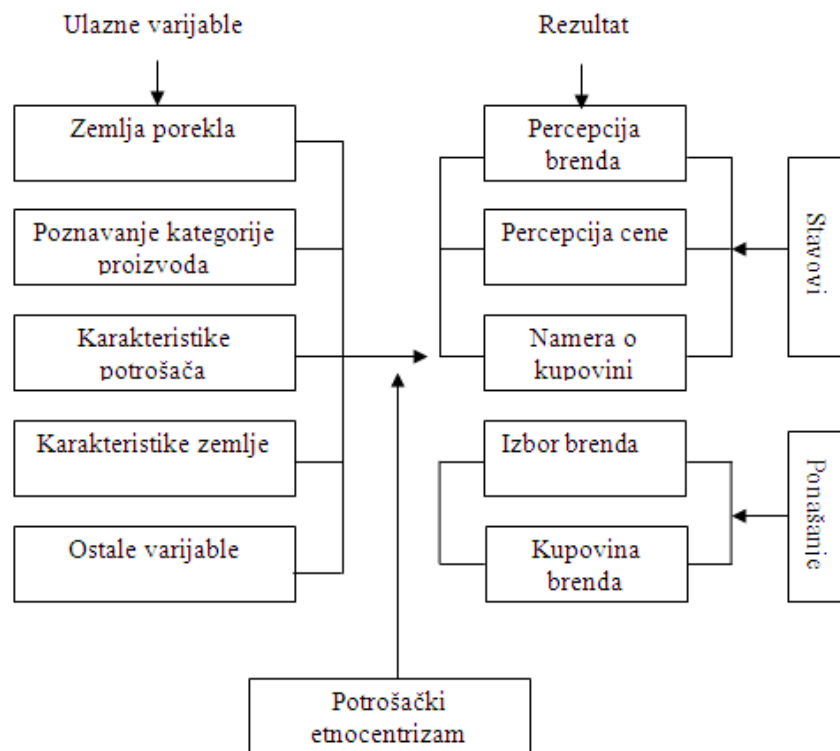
Ulazne varijable

Zemlja porekla

Poznavanje kategorije proizvoda

Karakteristike potrošača

Karakteristike zemlje

Ostale varijable

Rezultat

Percepcija brenda

Percepcija cene

Namera o kupovini

Stavovi

Izbor brenda

Kupovina brenda

Ponašanje

Potrošački etnocentrizam